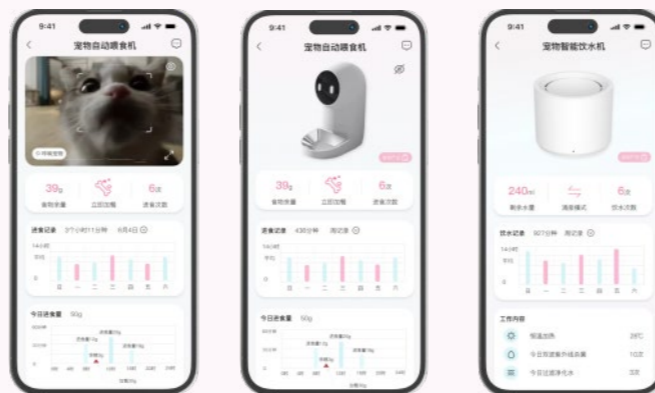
9:41

宠物自动喂食机

39g 食物余量
立即出粮
6次 进食次数

进食记录 3个小时11分钟 6月4日

今日进食量 50g

9:41

宠物自动喂食机

39g 食物余量
立即出粮
6次 进食次数

进食记录 4小时30分钟 周记录

今日进食量 50g

9:41

宠物智能饮水机

240ml 剩余水量
调温模式
6次 饮水次数

饮水记录 927分钟 周记录

工作内容

恒温加热 28℃

今日智能除垢成本量 1口次

今日过滤净化水 3次